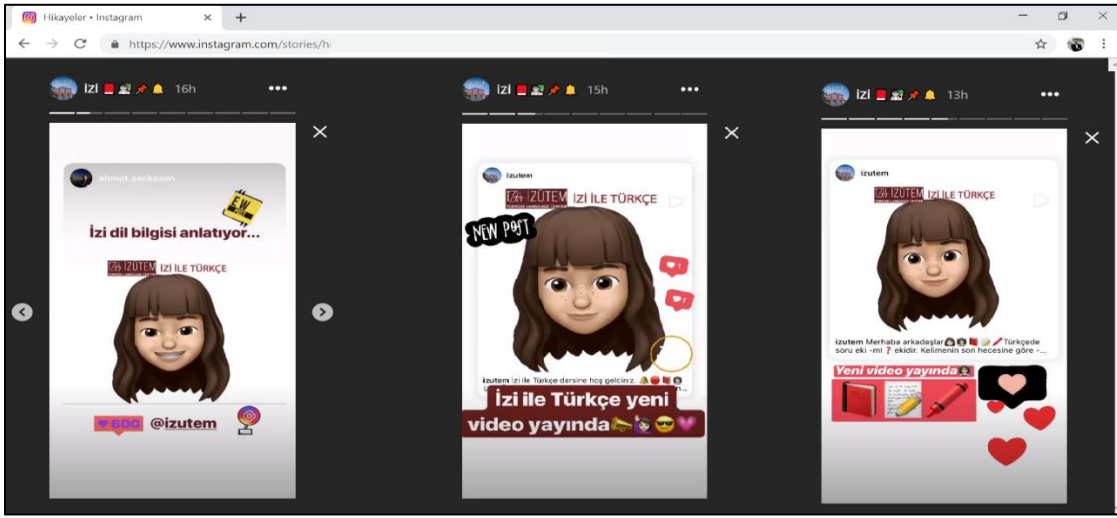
Hikayeler • Instagram

https://www.instagram.com/stories/h

izi 16h

ahmet.saekesen

EW

İzi dil bilgisi anlatıyor...

İZÜTEM İZİ İLE TÜRKÇE

600 @izutem

izi 15h

izutem

İZÜTEM İZİ İLE TÜRKÇE

NEW POST

izutem İzi ile Türkçe dersine hoş gelcin z.

İzi ile Türkçe yeni video yayında

izi 13h

izutem

İZÜTEM İZİ İLE TÜRKÇE

izutem Merhaba arkadaşlar Türkçede soru eki -mi ekidir. Kelimenin son hecesine göre -...

Yeni video yayında